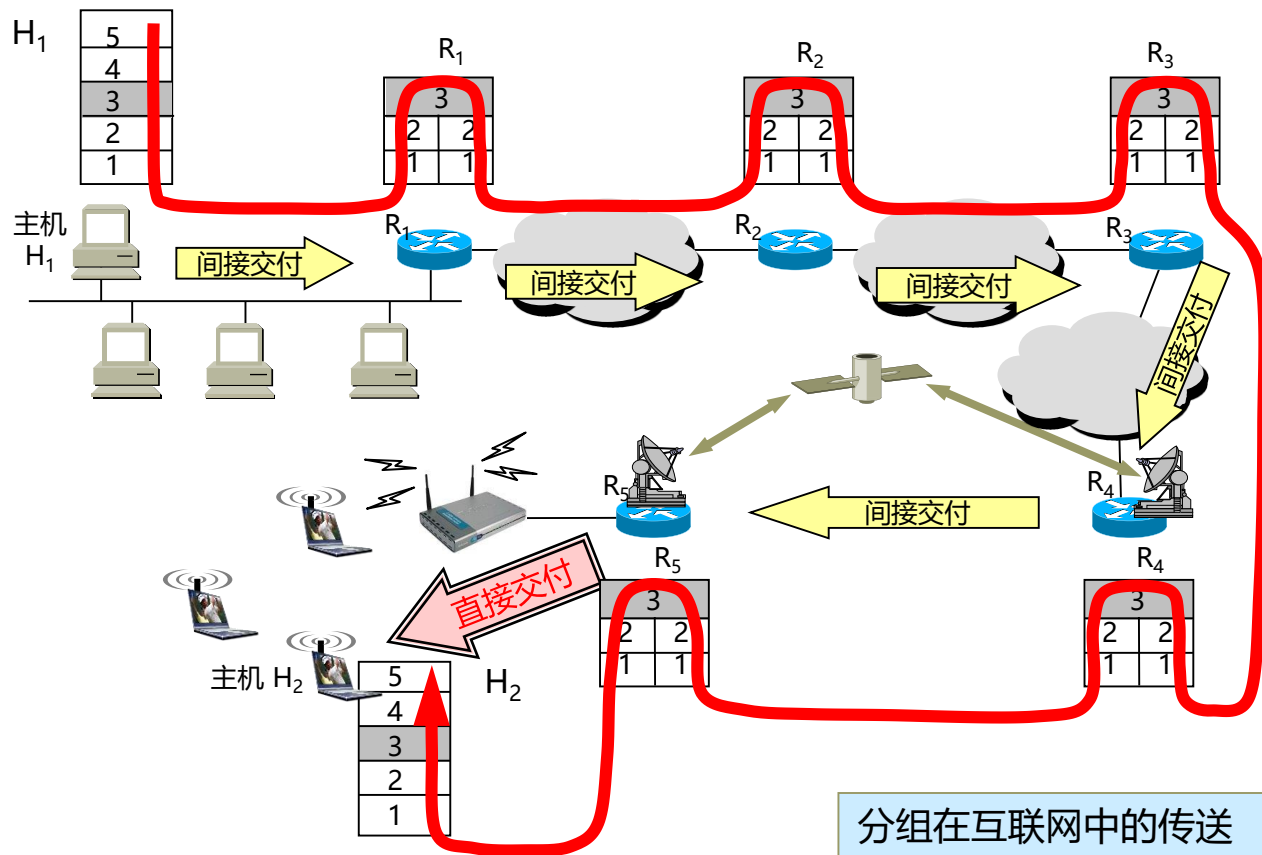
$H_1$

5
4
3
2
1

$R_1$
3
2 2
1 1

$R_2$
3
2 2
1 1

$R_3$
3
2 2
1 1

主机 $H_1$

间接交付

$R_1$

间接交付

$R_2$

间接交付

$R_3$

间接交付

$R_5$

间接交付

$R_4$

直接交付

$R_5$
3
2 2
1 1

$R_4$
3
2 2
1 1

主机 $H_2$

5
4
3
2
1

$H_2$

分组在互联网中的传送